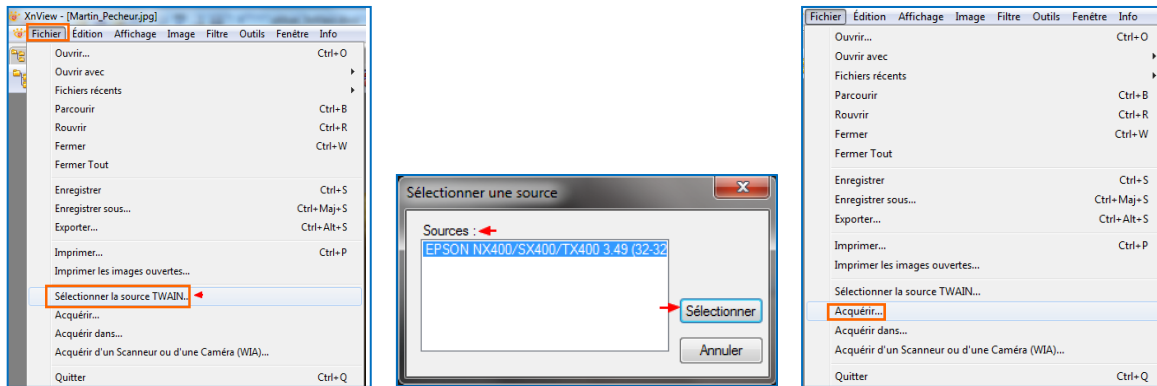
XnView - [Martin_Pecheur.jpg]

Fichier Édition Affichage Image Filtre Outils Fenêtre Info

Ouvrir... Ctrl+O
Ouvrir avec
Fichiers récents
Parcourir Ctrl+B
Rouvrir Ctrl+R
Fermer Ctrl+W
Fermer Tout
Enregistrer Ctrl+S
Enregistrer sous... Ctrl+Maj+S
Exporter... Ctrl+Alt+S
Imprimer... Ctrl+P
Imprimer les images ouvertes...
Sélectionner la source TWAIN...
Acquérir...
Acquérir dans...
Acquérir d'un Scanneur ou d'une Caméra (WIA)...
Quitter Ctrl+Q

Sélectionner une source

Sources :
EPSON NX400/SX400/TX400 3.49 (32-32

Sélectionner
Annuler

Fichier Édition Affichage Image Filtre Outils Fenêtre Info

Ouvrir... Ctrl+O
Ouvrir avec
Fichiers récents
Parcourir Ctrl+B
Rouvrir Ctrl+R
Fermer Ctrl+W
Fermer Tout
Enregistrer Ctrl+S
Enregistrer sous... Ctrl+Maj+S
Exporter... Ctrl+Alt+S
Imprimer... Ctrl+P
Imprimer les images ouvertes...
Sélectionner la source TWAIN...
Acquérir...
Acquérir dans...
Acquérir d'un Scanneur ou d'une Caméra (WIA)...
Quitter Ctrl+Q